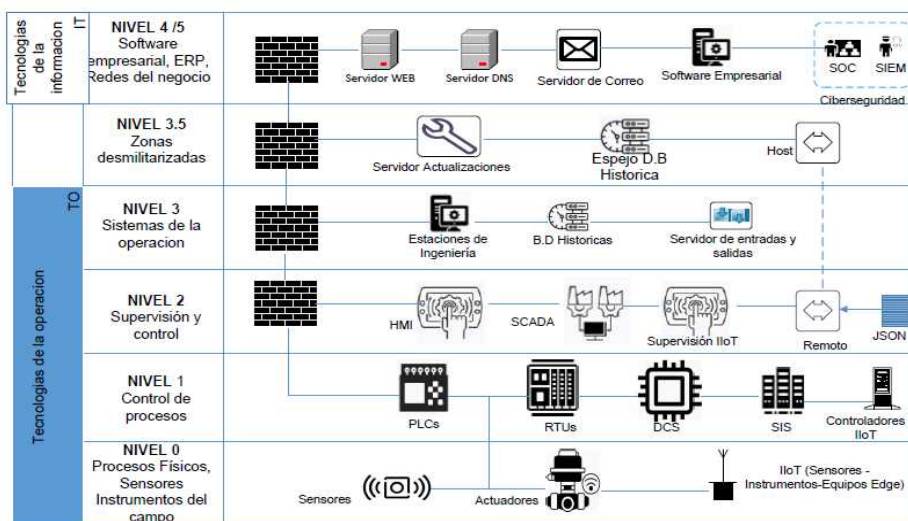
Tecnologias de la informacion

IT

NIVEL 4 /5
Software empresarial, ERP, Redes del negocio

Servidor WEB

Servidor DNS

Servidor de Correo

Software Empresarial

SOC

SIEM

Ciberseguridad

NIVEL 3.5
Zonas desmilitarizadas

Servidor Actualizaciones

Espejo D.B Historica

Host

Tecnologias de la operacion

TO

NIVEL 3
Sistemas de la operacion

Estaciones de Ingeniería

B.D Historicas

Servidor de entradas y salidas

NIVEL 2
Supervisión y control

HMI

SCADA

Supervisión IIoT

Remoto

JSON

NIVEL 1
Control de procesos

PLCs

RTUs

DCS

SIS

Controladores IIoT

NIVEL 0
Procesos Físicos, Sensores Instrumentos del campo

Sensores

Actuadores

IIoT (Sensores - Instrumentos-Equipos Edge)